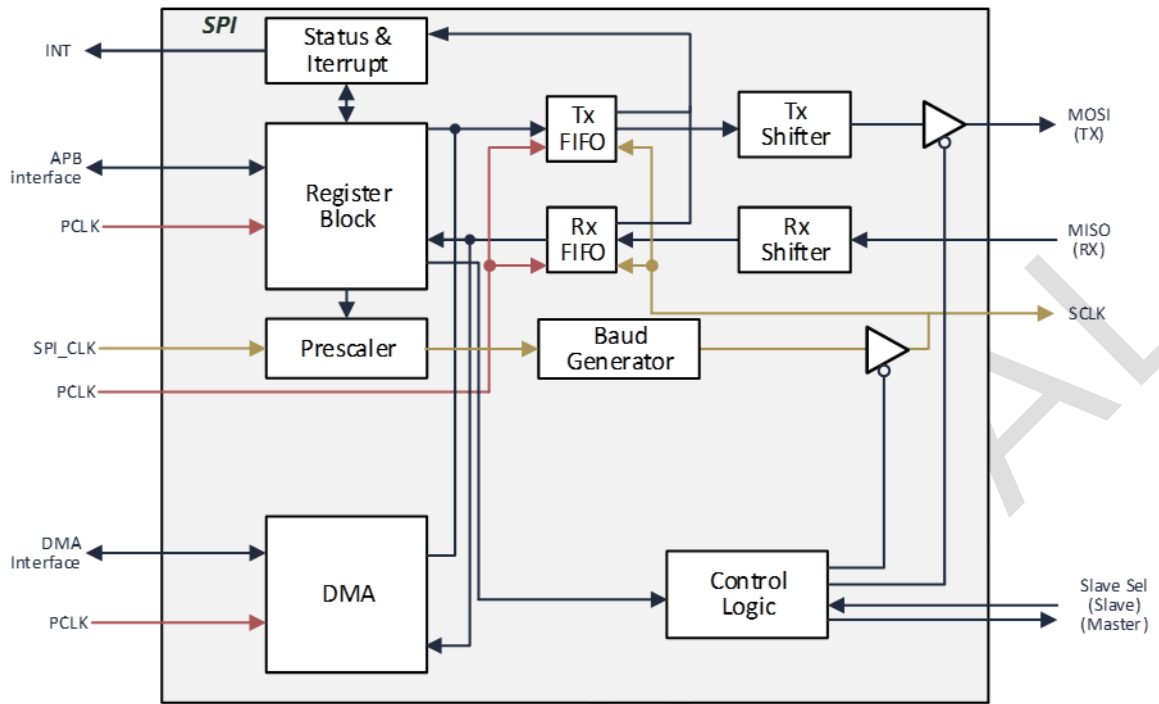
SPI

INT

Status &
Iterrupt

APB
interface

PCLK

Register
Block

Tx
FIFO

Tx
Shifter

MOSI
(TX)

Rx
FIFO

Rx
Shifter

MISO
(RX)

SCLK

SPI_CLK

Prescaler

Baud
Generator

PCLK

DMA
Interface

DMA

PCLK

Control
Logic

Slave Sel
(Slave)
(Master)

AL